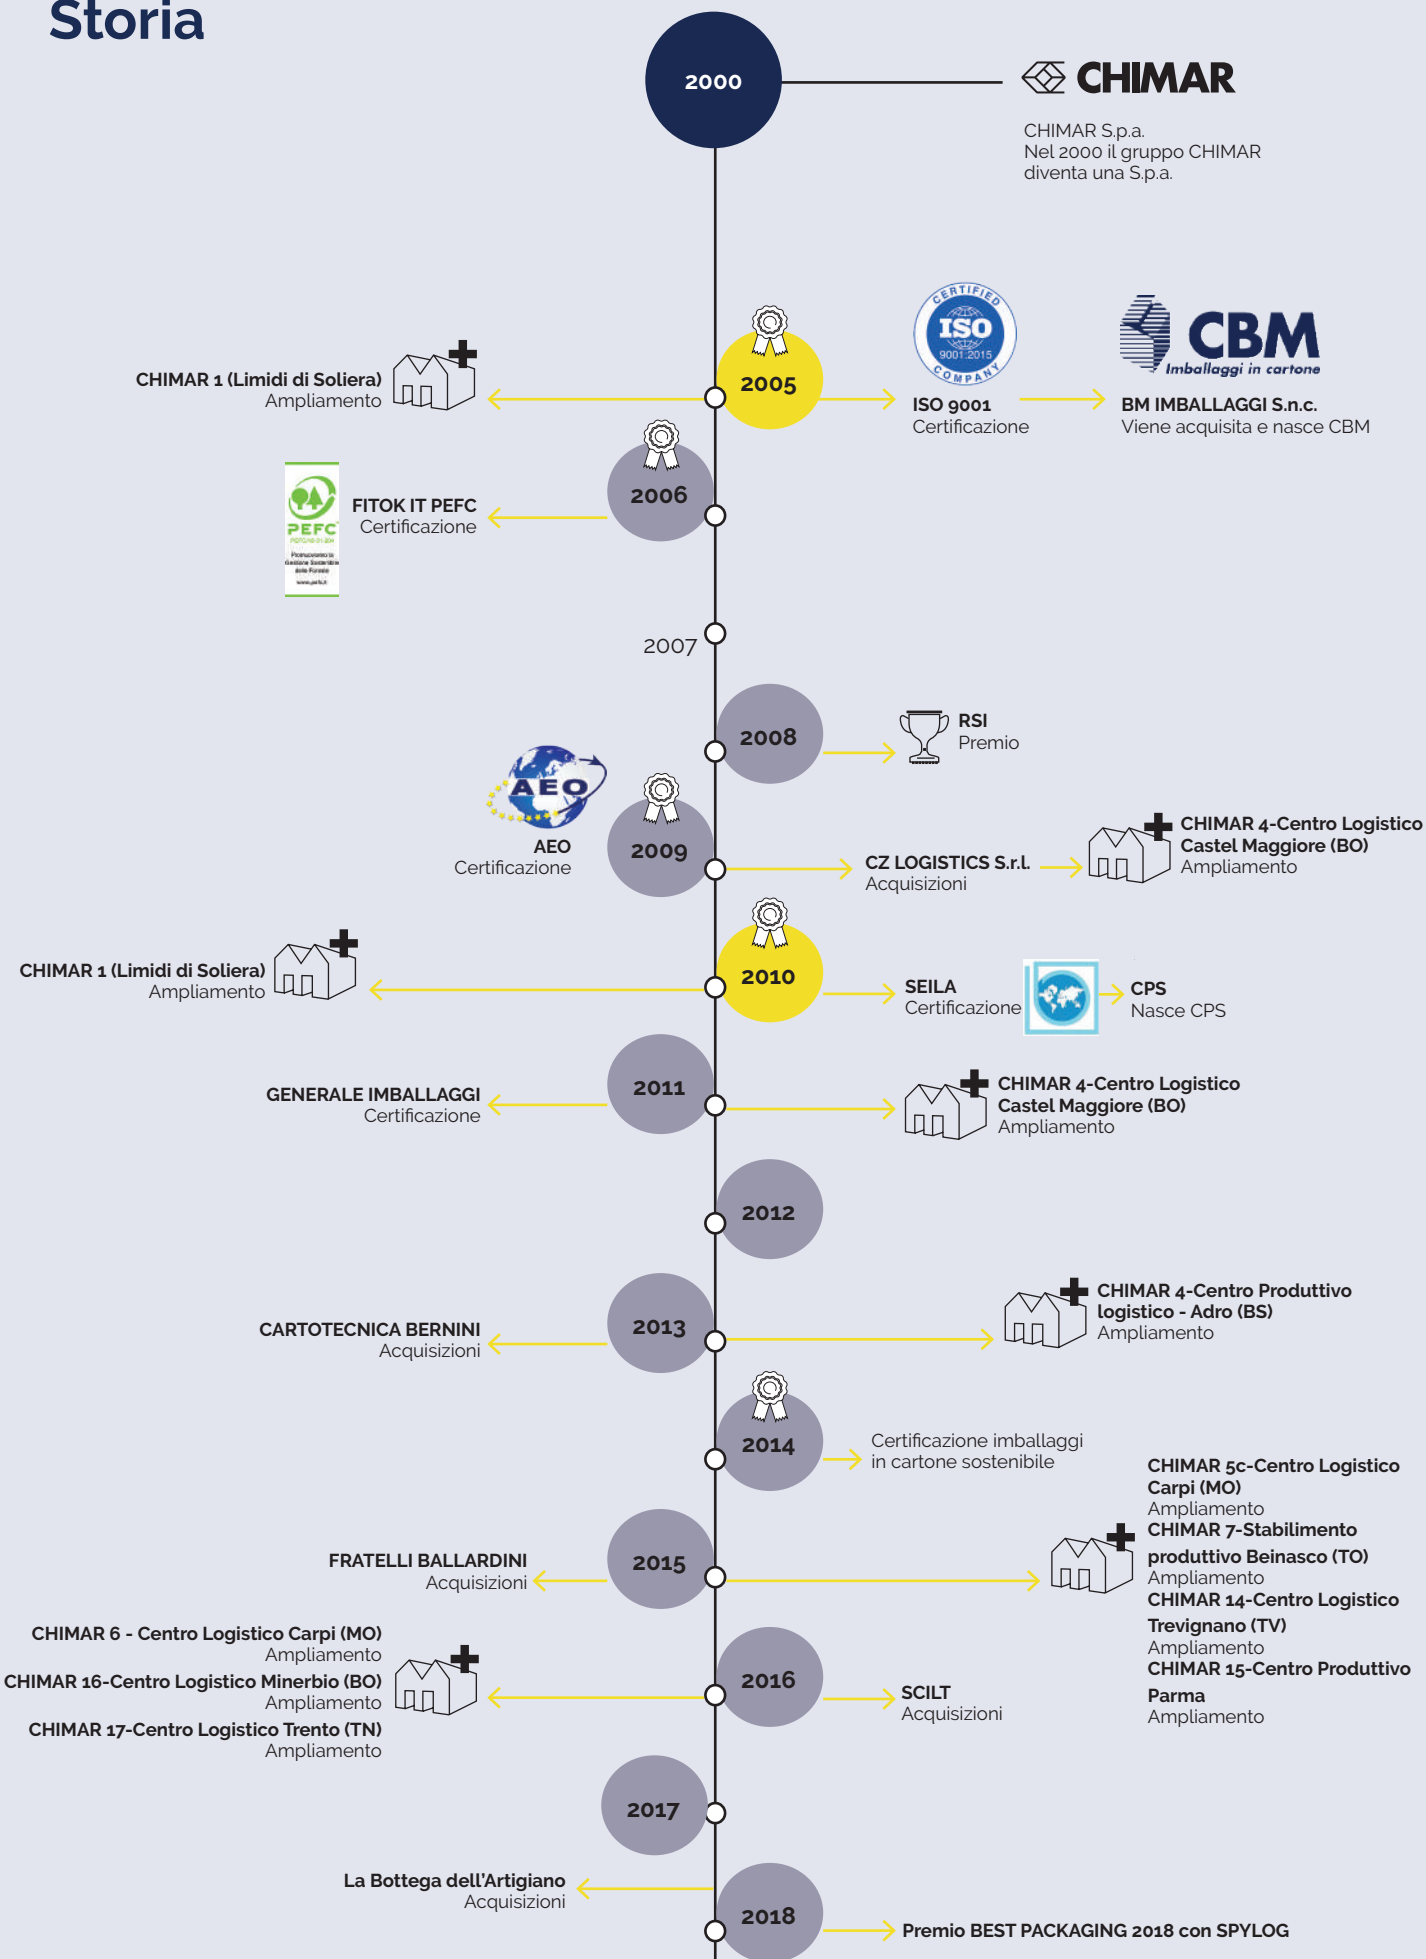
Storia

2000

CHIMAR

CHIMAR S.p.a.
Nel 2000 il gruppo CHIMAR diventa una S.p.a.

CHIMAR 1 (Limidi di Soliera)
Ampliamento

2005

CERTIFIED ISO 9001:2015 COMPANY

ISO 9001
Certificazione

CBM
Imballaggi in cartone

BM IMBALLAGGI S.n.c.
Viene acquisita e nasce CBM

PEFC

FITOK IT PEFC
Certificazione

2006

2007

2008

RSI
Premio

AEO

AEO
Certificazione

2009

CZ LOGISTICS S.r.l.
Acquisizioni

CHIMAR 4-Centro Logistico Castel Maggiore (BO)
Ampliamento

CHIMAR 1 (Limidi di Soliera)
Ampliamento

2010

SEILA
Certificazione

CPS
Nasce CPS

GENERALE IMBALLAGGI
Certificazione

2011

CHIMAR 4-Centro Logistico Castel Maggiore (BO)
Ampliamento

2012

CARTOTECNICA BERNINI
Acquisizioni

2013

CHIMAR 4-Centro Produttivo logistico - Adro (BS)
Ampliamento

2014

Certificazione imballaggi in cartone sostenibile

CHIMAR 5c-Centro Logistico Carpi (MO)
Ampliamento
CHIMAR 7-Stabilimento produttivo Beinasco (TO)
Ampliamento
CHIMAR 14-Centro Logistico Trevignano (TV)
Ampliamento
CHIMAR 15-Centro Produttivo Parma
Ampliamento

FRATELLI BALLARDINI
Acquisizioni

2015

CHIMAR 6 - Centro Logistico Carpi (MO)
Ampliamento
CHIMAR 16-Centro Logistico Minerbio (BO)
Ampliamento
CHIMAR 17-Centro Logistico Trento (TN)
Ampliamento

2016

SCILT
Acquisizioni

2017

La Bottega dell'Artigiano
Acquisizioni

2018

Premio BEST PACKAGING 2018 con SPYLOG